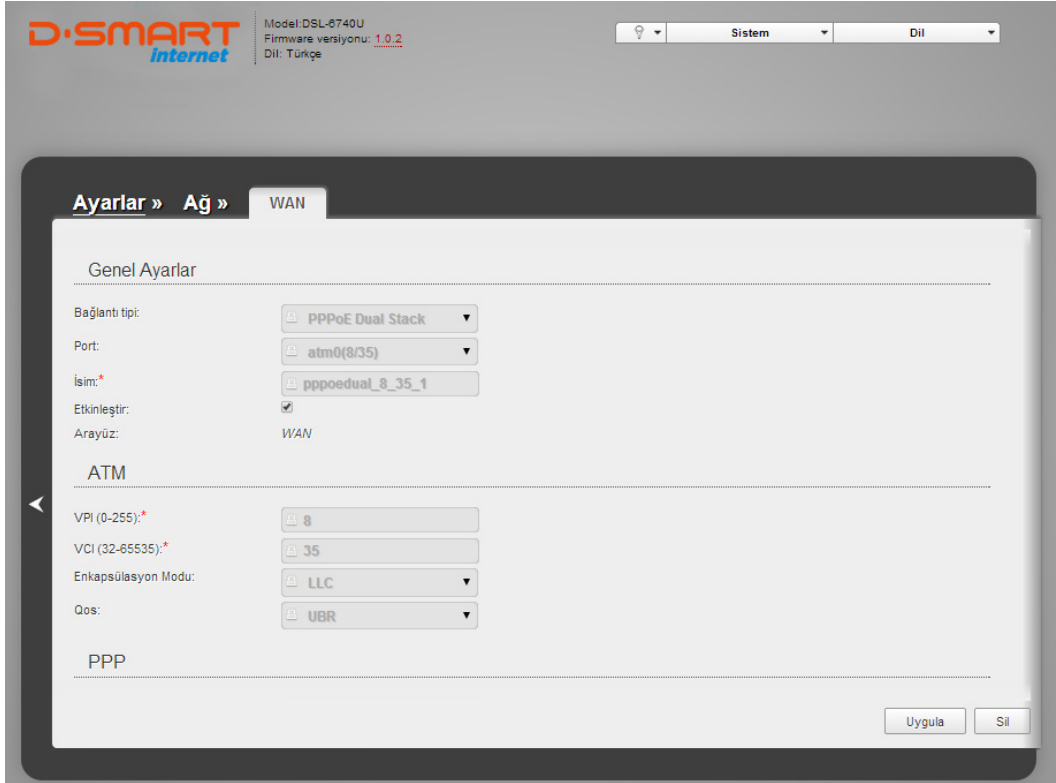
D·SMART internet

Model:DSL-6740U
Firmware versiyonu: 1.0.2
Dil: Türkçe

Sistem

Dil

Ayarlar » Ağ » WAN

Genel Ayarlar

Bağlantı tipi: PPPoE Dual Stack

Port: atm0(8/35)

İsim:* pppoedual_8_35_1

Etkinleştir:

Arayüz: WAN

ATM

VPI (0-255):* 8

VCI (32-65535):* 35

Enkapsülasyon Modu: LLC

Qos: UBR

PPP

Uygula

Sil